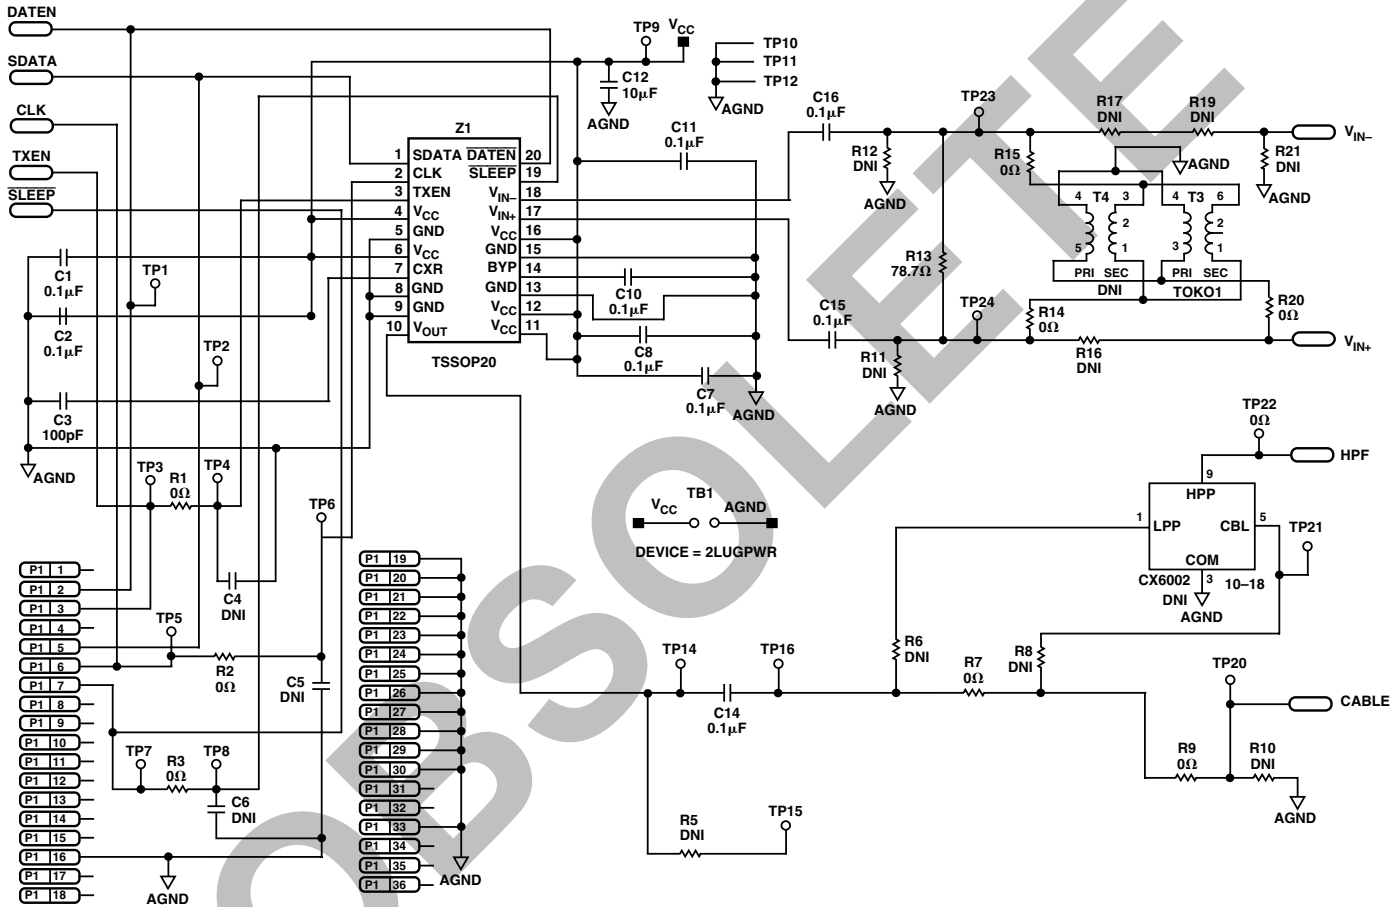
OBSOLETE

DATEN
SDATA
CLK
TXEN
$\overline{SLEEP}$

TP9 $V_{CC}$
C12 10μF
AGND
TP10
TP11
TP12
AGND

Z1
1 SDATA $\overline{DATEN}$ 20
2 CLK $\overline{SLEEP}$ 19
3 TXEN $V_{IN-}$ 18
4 $V_{CC}$ $V_{IN+}$ 17
5 GND $V_{CC}$ 16
6 $V_{CC}$ GND 15
7 CXR BYP 14
8 GND GND 13
9 GND $V_{CC}$ 12
10 $V_{OUT}$ $V_{CC}$ 11
TSSOP20

C11 0.1μF
C10 0.1μF
C8 0.1μF
C7 0.1μF
AGND

C1 0.1μF
TP1
C2 0.1μF
TP2
C3 100pF
AGND
TP3 R1 0Ω TP4
C4 DNI
TP5
R2 0Ω
TP6
C5 DNI
TP7 R3 0Ω TP8
C6 DNI
AGND

P1 1
P1 2
P1 3
P1 4
P1 5
P1 6
P1 7
P1 8
P1 9
P1 10
P1 11
P1 12
P1 13
P1 14
P1 15
P1 16
P1 17
P1 18

P1 19
P1 20
P1 21
P1 22
P1 23
P1 24
P1 25
P1 26
P1 27
P1 28
P1 29
P1 30
P1 31
P1 32
P1 33
P1 34
P1 35
P1 36
AGND

C16 0.1μF
TP23
R17 DNI
R19 DNI
$V_{IN-}$
R12 DNI
AGND
R15 0Ω
AGND
R21 DNI
AGND
4 T4 3
5 2 1
4 T3 6
3 2 1
PRI SEC
DNI
PRI SEC
TOKO1
R13 78.7Ω
TP24
R14 0Ω
R20 0Ω
C15 0.1μF
R11 DNI
AGND
R16 DNI
$V_{IN+}$

$V_{CC}$ TB1 AGND
DEVICE = 2LUGPWR

TP22 0Ω
HPF
9
HPP
1 LPP CBL 5
COM
CX6002 3 10–18
DNI
AGND
TP21

TP14 TP16
C14 0.1μF
R6 DNI
R7 0Ω
R8 DNI
TP20
CABLE
R9 0Ω
R10 DNI
AGND
R5 DNI
TP15